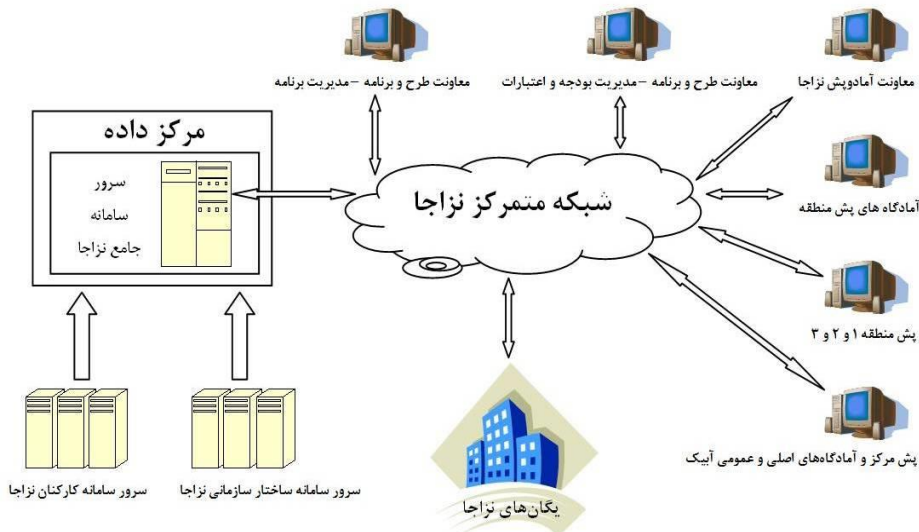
معاونت طرح و برنامه –مدیریت برنامه

معاونت طرح و برنامه –مدیریت بودجه و اعتبارات

معاونت آمادوپش نزاجا

مرکز داده

سرور
سامانه
جامع نزاجا

شبکه متمرکز نزاجا

آمادگاه های پش منطقه

پش منطقه ۱ و ۲ و ۳

پش مرکز و آمادگاه‌های اصلی و عمومی آبیک

یگان‌های نزاجا

سرور سامانه کارکنان نزاجا

سرور سامانه ساختار سازمانی نزاجا